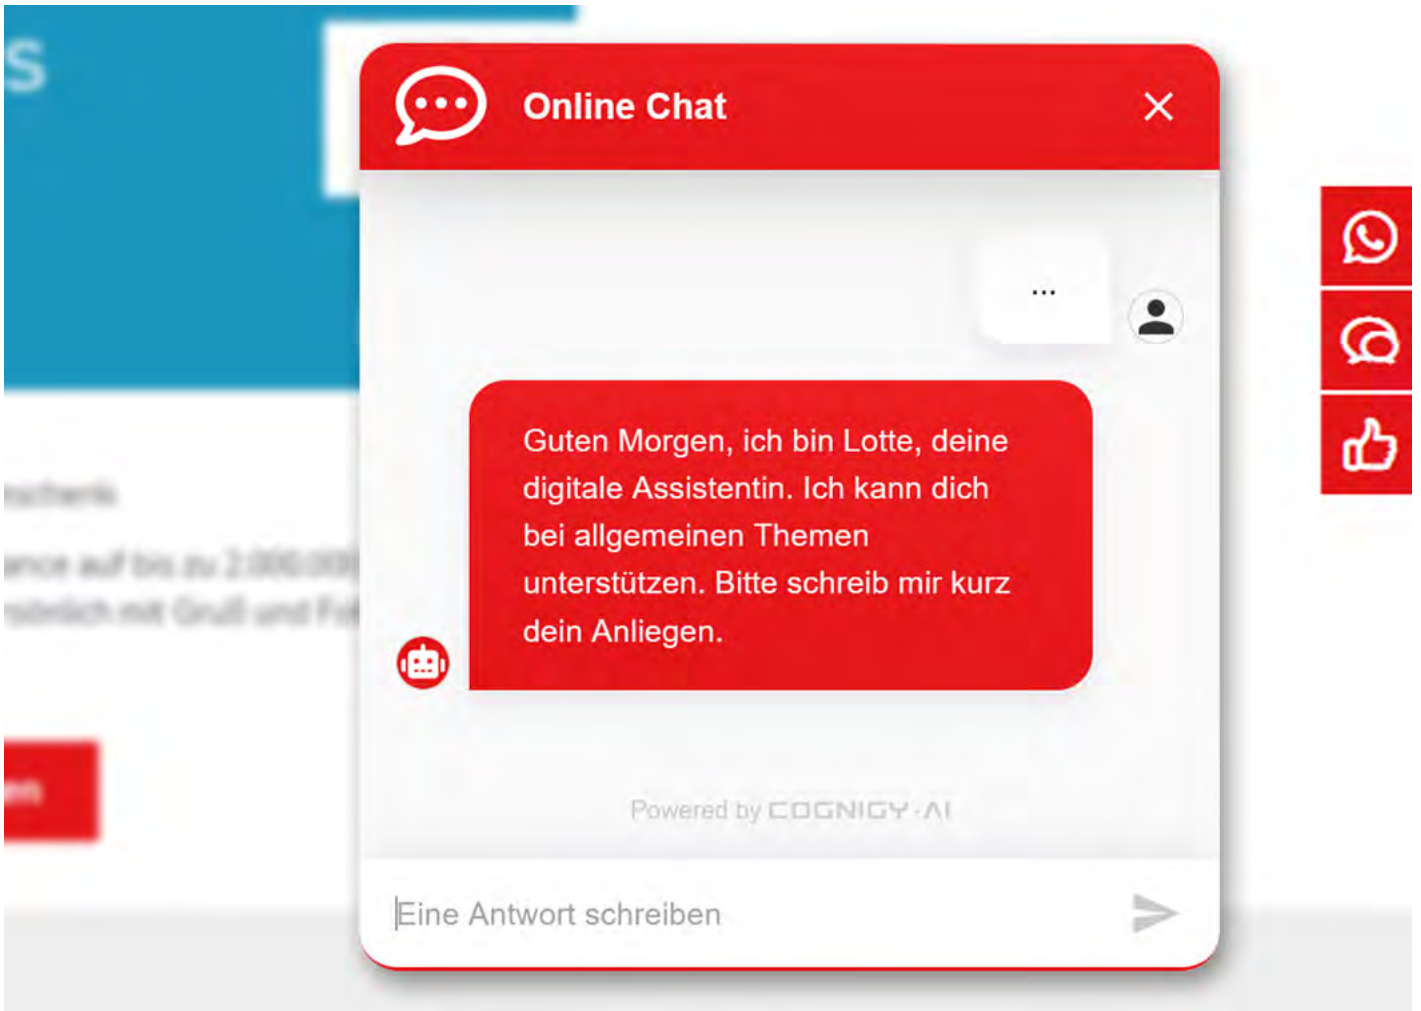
S

Online Chat

...

Guten Morgen, ich bin Lotte, deine digitale Assistentin. Ich kann dich bei allgemeinen Themen unterstützen. Bitte schreib mir kurz dein Anliegen.

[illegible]

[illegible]

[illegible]

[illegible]

Powered by COGNIGY·AI

Eine Antwort schreiben